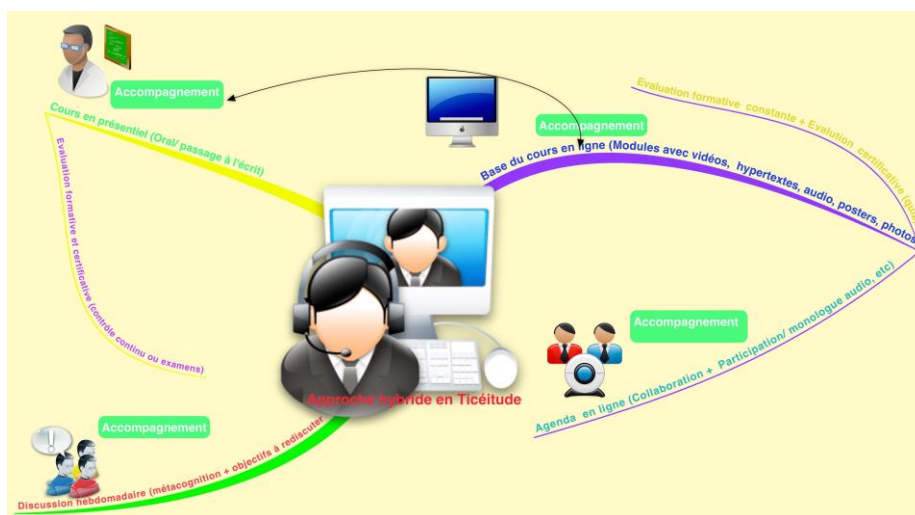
Accompagnement

Cours en présentiel (Oral/ passage à l'écrit)

Evaluation formative et certificative (contrôle continu ou examens)

Accompagnement

Base du cours en ligne (Modules avec vidéos, hypertextes, audio, posters, photos

Evaluation formative constante + Evaluation certificative (qu

Accompagnement

Agenda en ligne (Collaboration + Participation/ monologue audio, etc)

Approche hybride en Ticéitude

Accompagnement

Discussion hebdomadaire (métacognition + objectifs à rediscuter